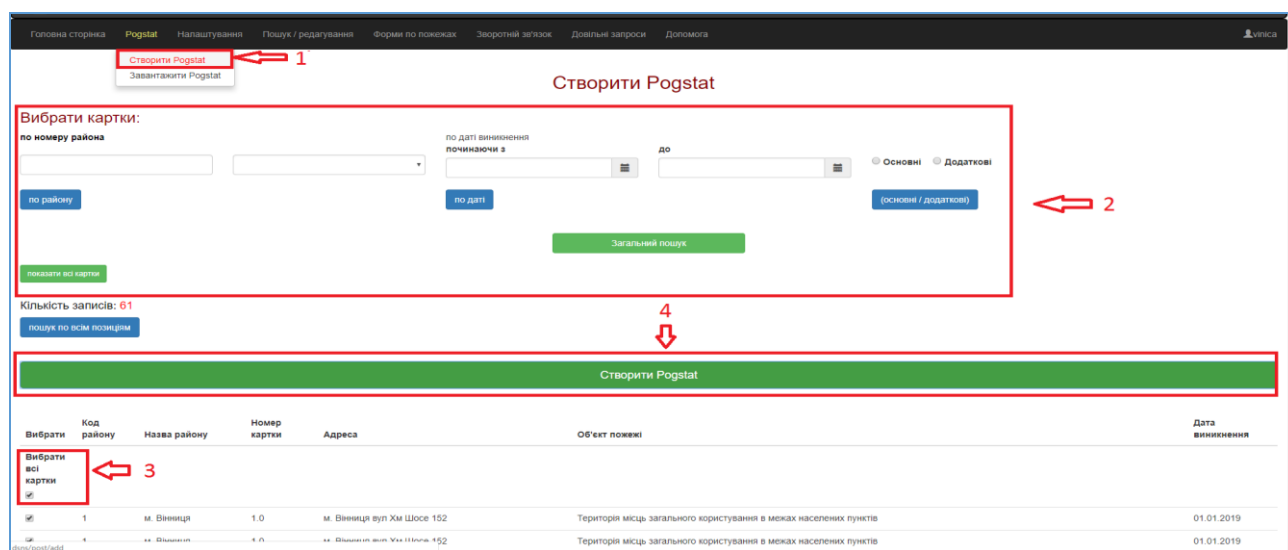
Головна сторінка Pogstat Налаштування Пошук / редагування Форми по пожежах Зворотній зв'язок Довільні запроси Допомога vinica

Створити Pogstat
Завантажити Pogstat

1

Створити Pogstat

Вибрати картки:
по номеру района

по даті виникнення
починаючи з
до

Основні Додаткові

по району
по даті
(основні / додаткові)

2

Загальний пошук

показати всі картки

Кількість записів: 61

пошук по всім позиціям

4

Створити Pogstat

| Вибрати | Код району | Назва району | Номер картки | Адреса | Об'єкт пожежі | Дата виникнення |
|---|---|---|---|---|---|---|
| Вибрати всі картки | | | | | | |
| | 1 | м. Вінниця | 1.0 | м. Вінниця вул Хм Шосе 152 | Територія місць загального користування в межах населених пунктів | 01.01.2019 |
| | 1 | м. Вінниця | 1.0 | м. Вінниця вул Хм Шосе 152 | Територія місць загального користування в межах населених пунктів | 01.01.2019 |

3

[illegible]dios/post/add